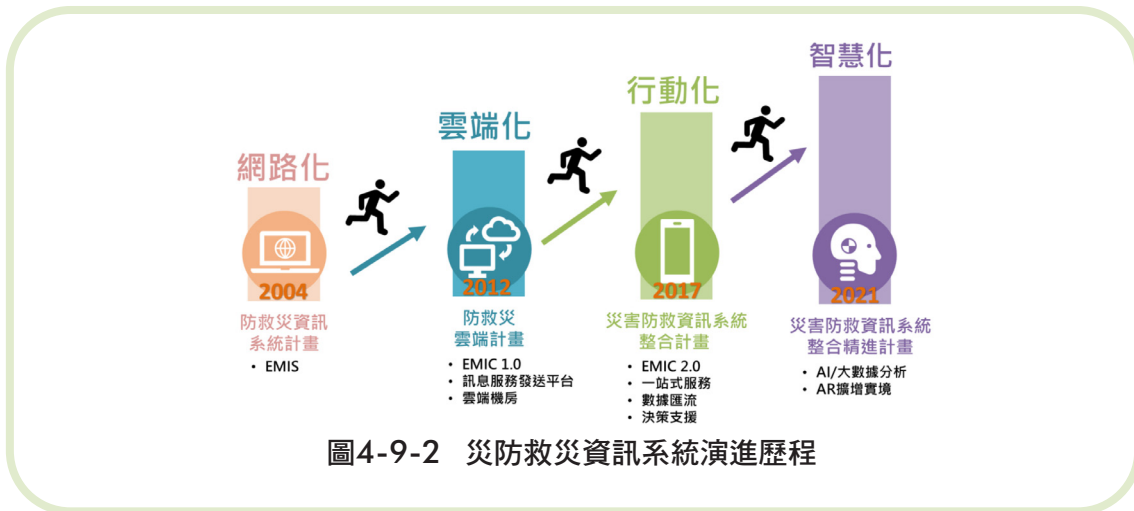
網路化

2004

防救災資訊系統計畫

• EMIS

雲端化

2012

防救災雲端計畫

• EMIC 1.0
• 訊息服務發送平台
• 雲端機房

行動化

2017

災害防救資訊系統整合計畫

• EMIC 2.0
• 一站式服務
• 數據匯流
• 決策支援

智慧化

2021

災害防救資訊系統整合精進計畫

• AI/大數據分析
• AR擴增實境

圖4-9-2 災防救災資訊系統演進歷程